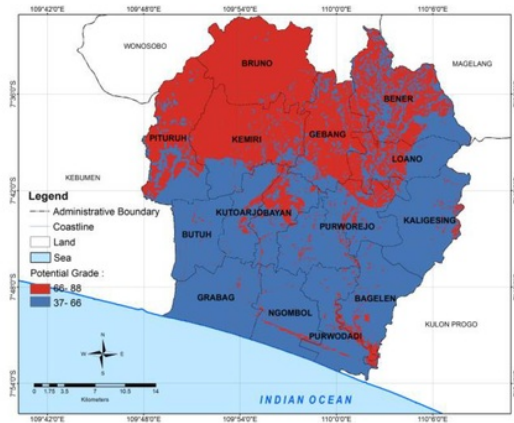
109°42'0"E
109°48'0"E
109°54'0"E
110°0'0"E
110°6'0"E

7°36'0"S
7°42'0"S
7°48'0"S
7°54'0"S

WONOSOBO
MAGELANG
KEBUMEN
KULON PROGO

BRUNO
BENER
PITURUH
KEMIRI
GEBANG
LOANO
KUTOARJO
BAYAN
KALIGESING
BUTUH
PURWOREJO
GRABAG
NGOMBOL
BAGELEN
PURWODADI

Legend
Administrative Boundary
Coastline
Land
Sea
Potential Grade :
66- 88
37- 66

N
W
E
S

0 1.75 3.5 7 10.5 14
Kilometers

INDIAN OCEAN